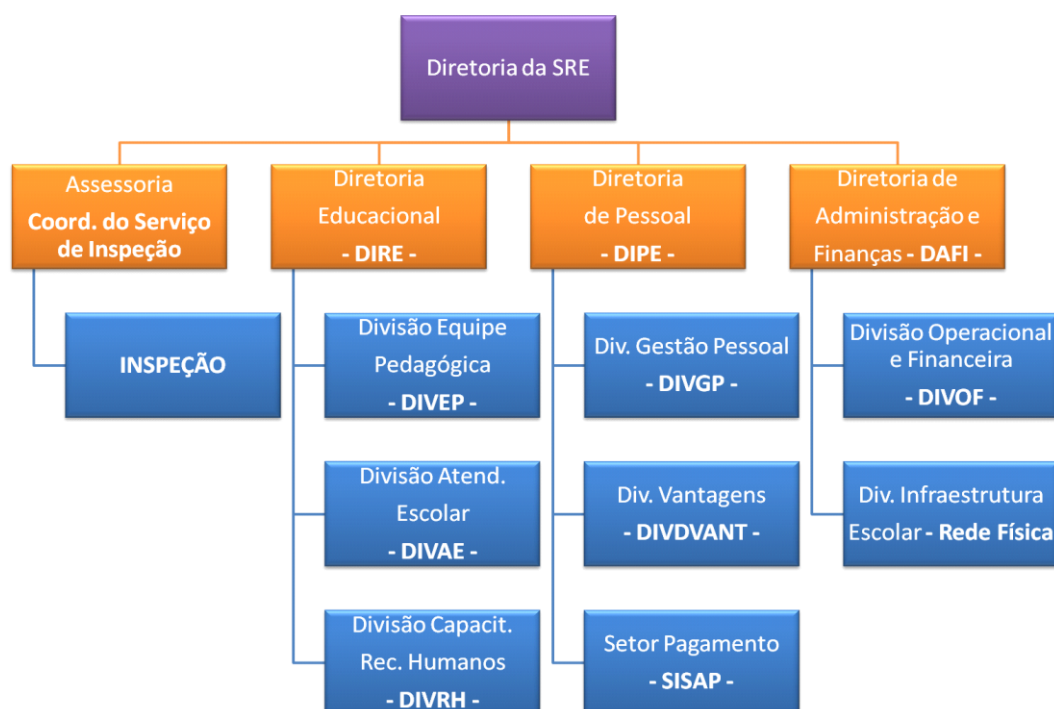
Diretoria da SRE

Assessoria
Coord. do Serviço de Inspeção

INSPEÇÃO

Diretoria Educacional
- DIRE -

Divisão Equipe Pedagógica
- DIVEP -

Divisão Atend. Escolar
- DIVAE -

Divisão Capacit. Rec. Humanos
- DIVRH -

Diretoria de Pessoal
- DIPE -

Div. Gestão Pessoal
- DIVGP -

Div. Vantagens
- DIVDVANT -

Setor Pagamento
- SISAP -

Diretoria de Administração e Finanças - DAFI -

Divisão Operacional e Financeira
- DIVOF -

Div. Infraestrutura Escolar - Rede Física